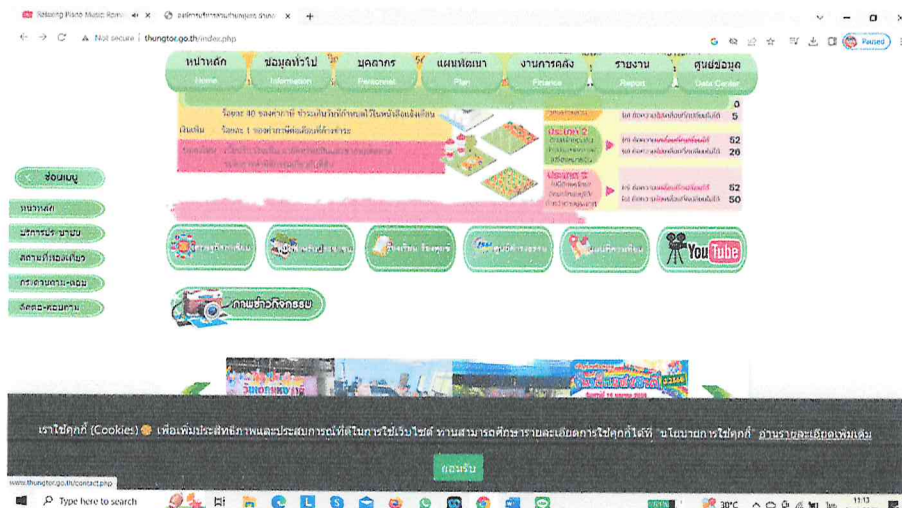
Relaxing Piano Music Roma
องค์การบริหารส่วนตำบลทุ่งต้อม
+
Not secure | thungtor.go.th/index.php
Paused

หน้าหลัก Home
ข้อมูลทั่วไป Information
บุคลากร Personnel
แผนพัฒนา Plan
งานการคลัง Finance
รายงาน Report
ศูนย์ข้อมูล Data Center

ร้อยละ 40 ของค่าภาษี ชำระเกินวันที่กำหนดไว้ในหนังสือแจ้งเตือน
เงินเพิ่ม ร้อยละ 1 ของค่าภาษีค้างชำระ

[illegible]

0
5
52
20
52
50

ประเภท 2
ประเภท 3

ช่องเมนู
หน้าหลัก
บริการประชาชน
สถานที่ท่องเที่ยว
กระดานถาม-ตอบ
ติดต่อ-สอบถาม

YouTube
ภาพข่าวกิจกรรม

เราใช้คุกกี้ (Cookies) เพื่อเพิ่มประสิทธิภาพและประสบการณ์ที่ดีในการใช้เว็บไซต์ ท่านสามารถศึกษารายละเอียดการใช้คุกกี้ได้ที่ "นโยบายการใช้คุกกี้" อ่านรายละเอียดเพิ่มเติม
ยอมรับ

www.thungtor.go.th/contact.php
Type here to search
30°C
11:13